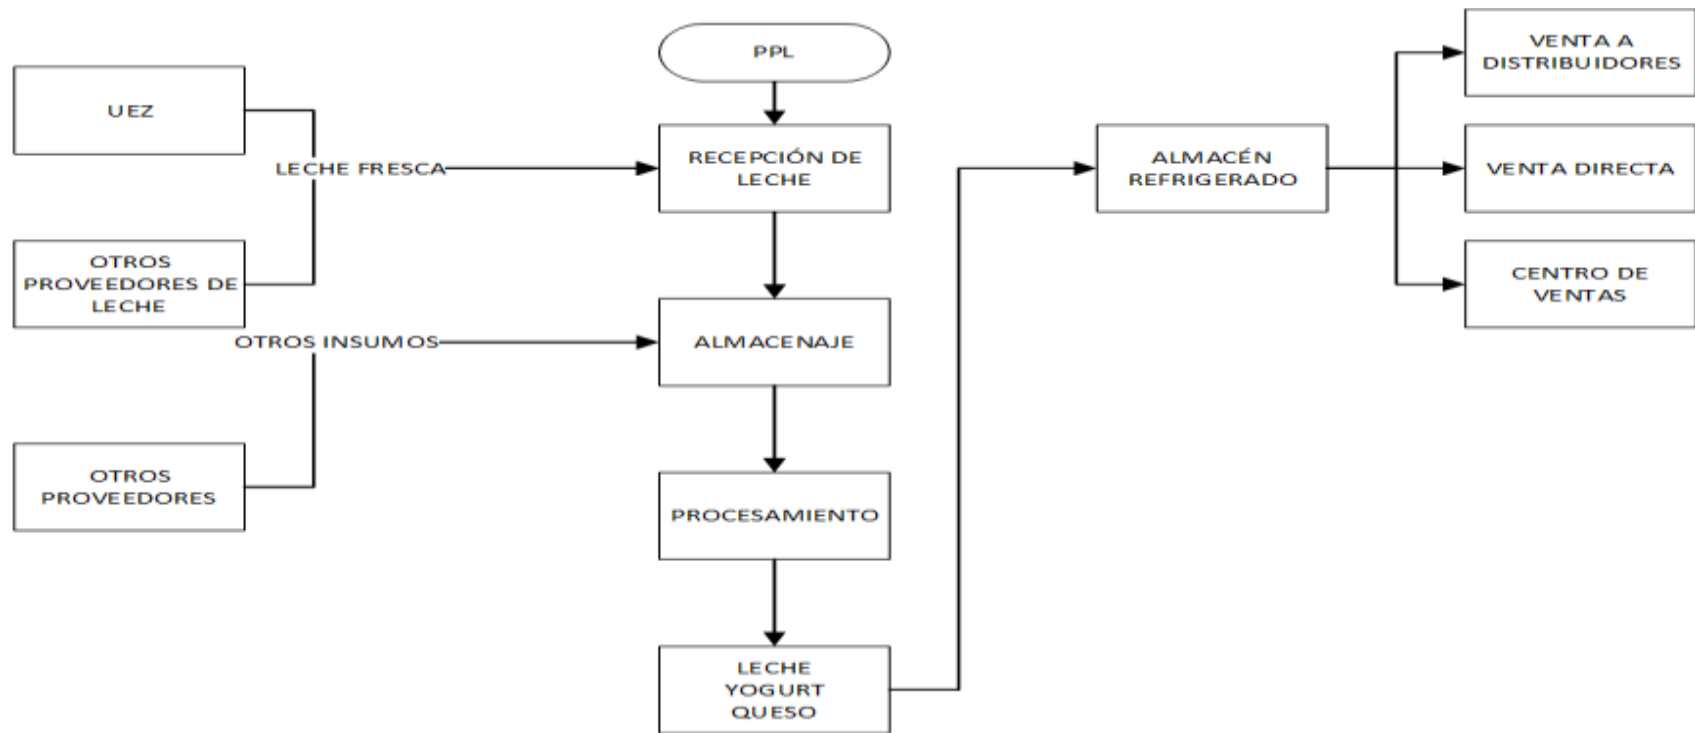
UEZ

LECHE FRESCA

OTROS PROVEEDORES DE LECHE

OTROS INSUMOS

OTROS PROVEEDORES

PPL

RECEPCIÓN DE LECHE

ALMACENAJE

PROCESAMIENTO

LECHE
YOGURT
QUESO

ALMACÉN REFRIGERADO

VENTA A DISTRIBUIDORES

VENTA DIRECTA

CENTRO DE VENTAS